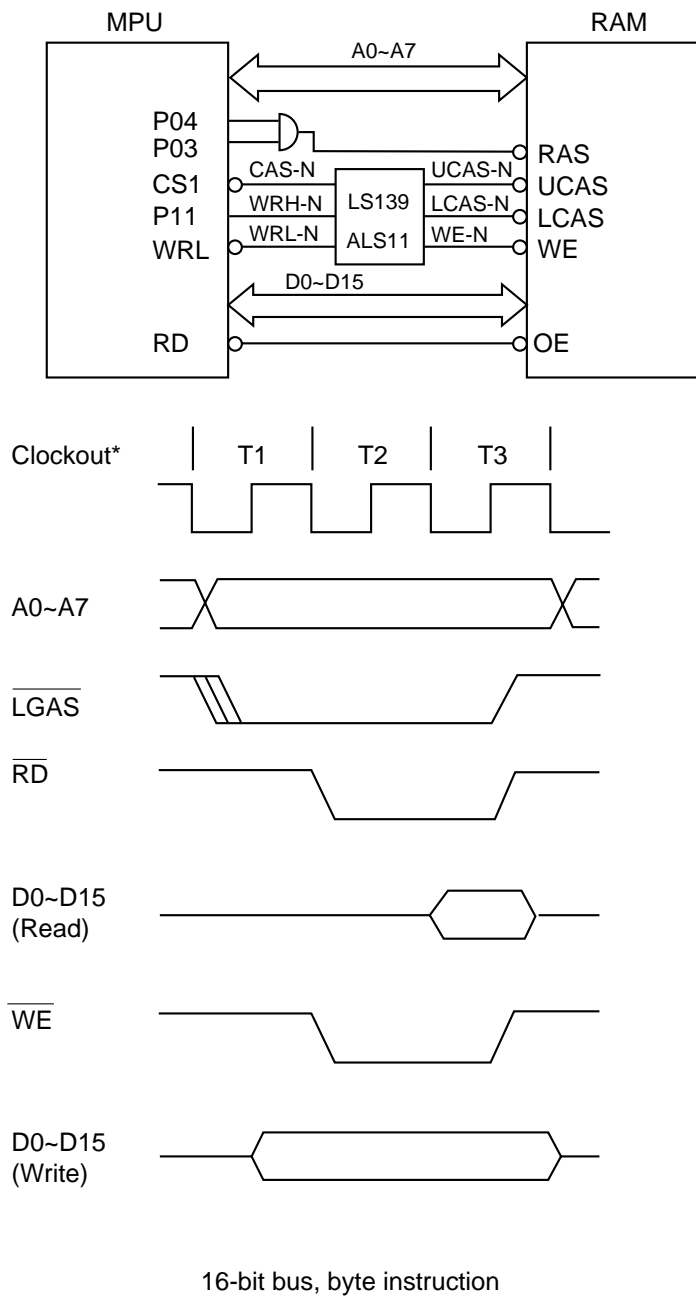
MPU

RAM

A0~A7

P04
P03
CS1
P11
WRL

CAS-N
WRH-N
WRL-N

LS139
ALS11

UCAS-N
LCAS-N
WE-N

RAS
UCAS
LCAS
WE

D0~D15

RD

OE

Clockout*

T1

T2

T3

A0~A7

$\overline{LGAS}$

$\overline{RD}$

D0~D15
(Read)

$\overline{WE}$

D0~D15
(Write)

16-bit bus, byte instruction